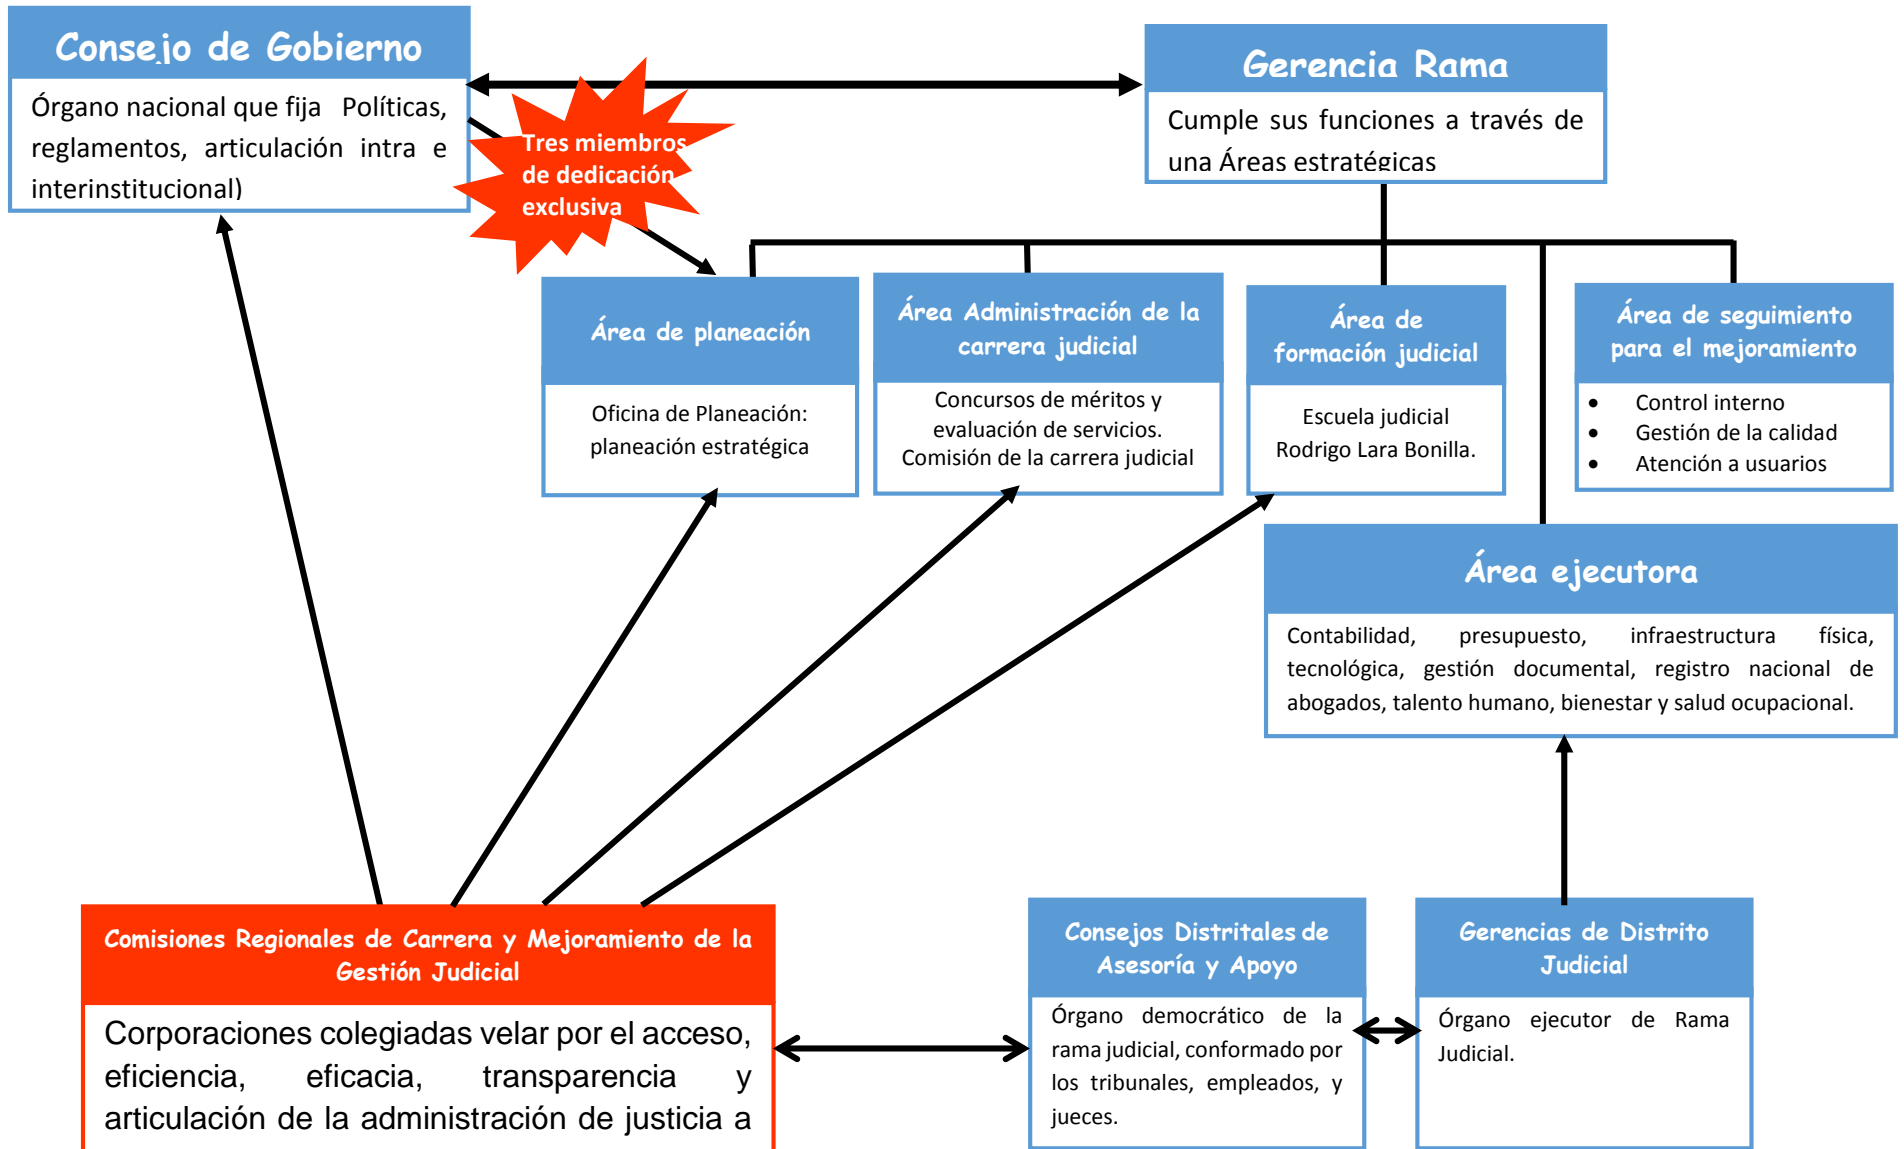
Consejo de Gobierno

Órgano nacional que fija Políticas, reglamentos, articulación intra e interinstitucional)

Tres miembros de dedicación exclusiva

Gerencia Rama

Cumple sus funciones a través de una Áreas estratégicas

Área de planeación

Oficina de Planeación: planeación estratégica

Área Administración de la carrera judicial

Concursos de méritos y evaluación de servicios. Comisión de la carrera judicial

Área de formación judicial

Escuela judicial Rodrigo Lara Bonilla.

Área de seguimiento para el mejoramiento

- Control interno
- Gestión de la calidad
- Atención a usuarios

Área ejecutora

Contabilidad, presupuesto, infraestructura física, tecnológica, gestión documental, registro nacional de abogados, talento humano, bienestar y salud ocupacional.

Comisiones Regionales de Carrera y Mejoramiento de la Gestión Judicial

Corporaciones colegiadas velar por el acceso, eficiencia, eficacia, transparencia y articulación de la administración de justicia a

Consejos Distritales de Asesoría y Apoyo

Órgano democrático de la rama judicial, conformado por los tribunales, empleados, y jueces.

Gerencias de Distrito Judicial

Órgano ejecutor de Rama Judicial.